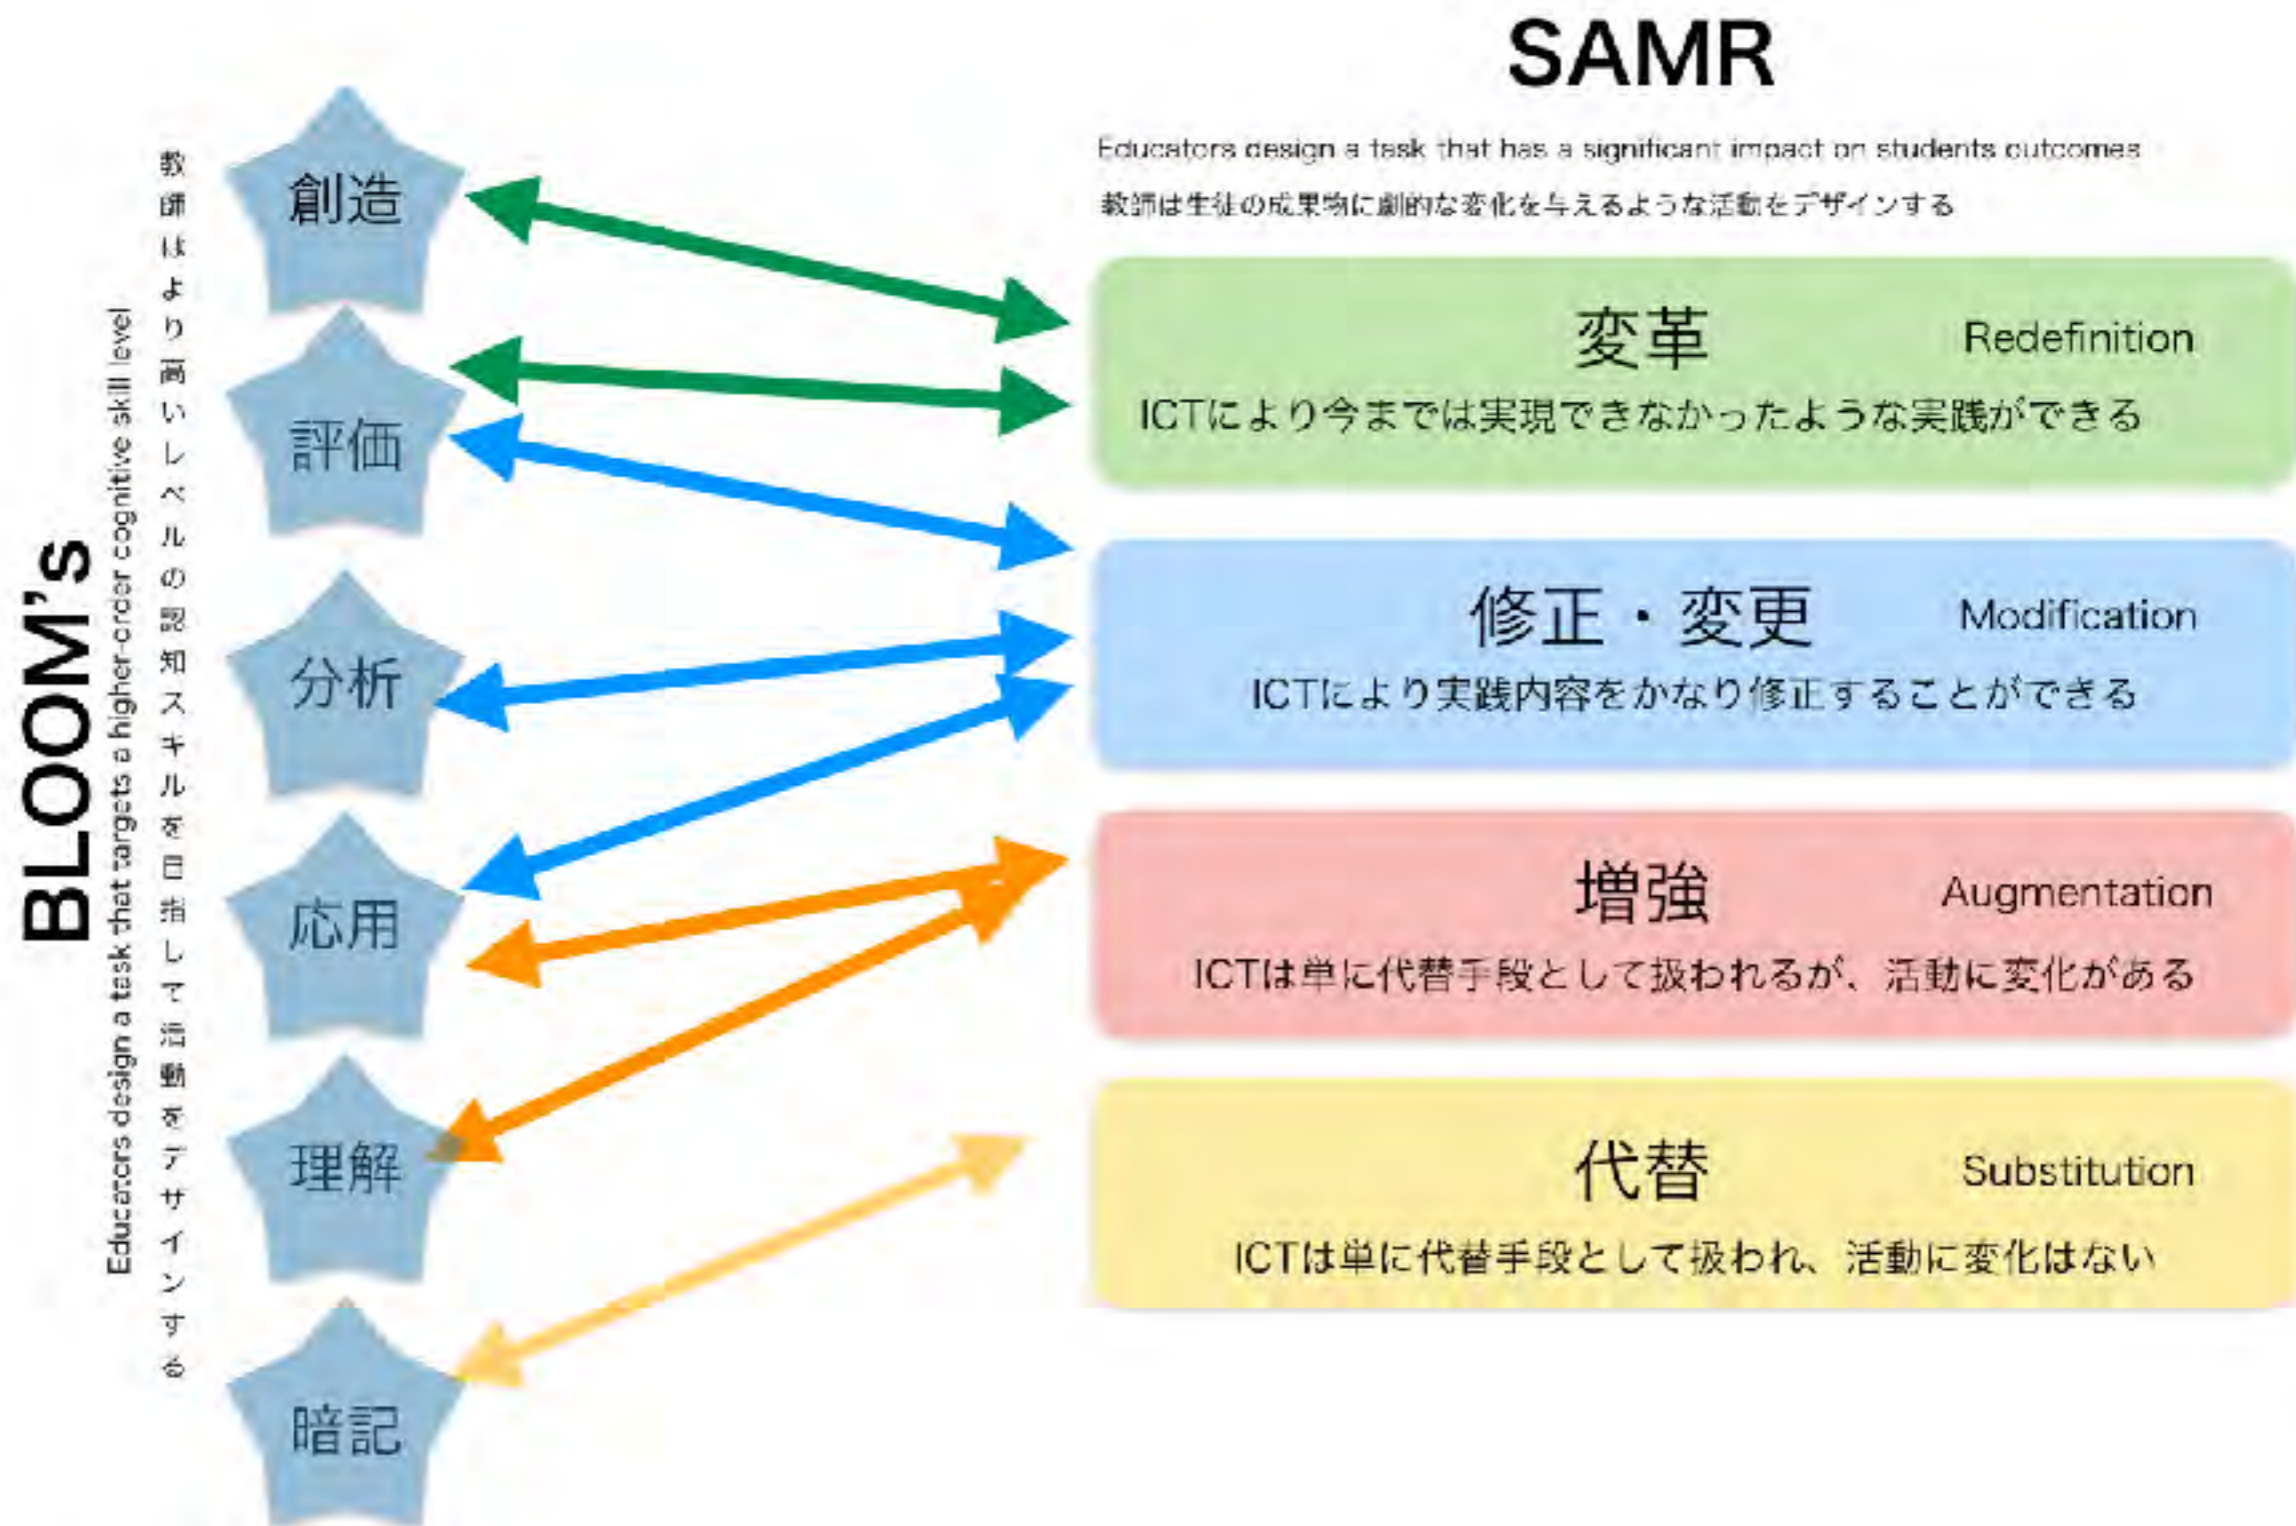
BLOOM'S

Educators design a task that targets a higher-order cognitive skill level

教師はより高いレベルの認知スキルを目指して活動をデザインする

創造

評価

分析

応用

理解

暗記

SAMR

Educators design a task that has a significant impact on students outcomes

教師は生徒の成果物に劇的な変化を与えるような活動をデザインする

変革 Redefinition

ICTにより今までは実現できなかったような実践ができる

修正・変更 Modification

ICTにより実践内容をかなり修正することができる

増強 Augmentation

ICTは単に代替手段として扱われるが、活動に変化がある

代替 Substitution

ICTは単に代替手段として扱われ、活動に変化はない